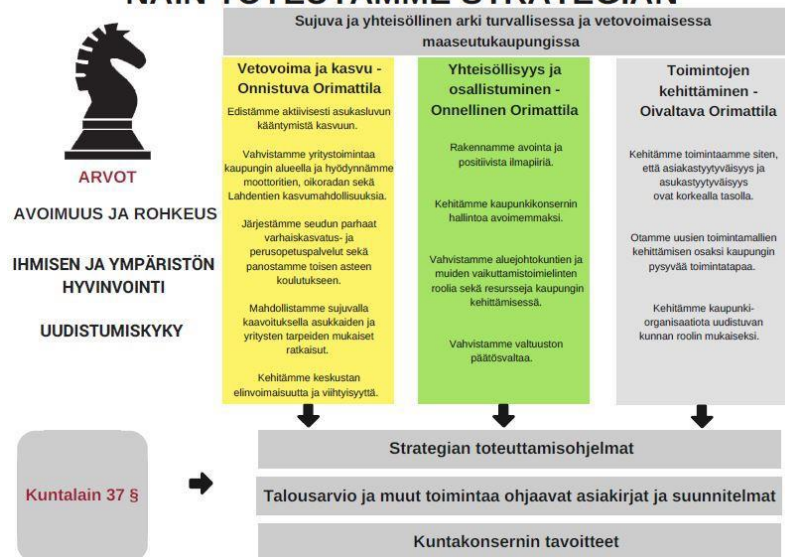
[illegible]

Sujuva ja yhteisöllinen arki turvallisessa ja vetovoimaisessa maaseutukaupungissa

ARVOT

AVOIMUUS JA ROHKEUS

IHMISEN JA YMPÄRISTÖN HYVINVOINTI

UUDISTUMISKYKY

Vetovoima ja kasvu - Onnistuva Orimattila

Edistämme aktiivisesti asukasluvun kääntymistä kasvuun.

Vahvistamme yritystoimintaa kaupungin alueella ja hyödynnämme moottoritien, oikoradan sekä Lahdentien kasvumahdollisuuksia.

Järjestämme seudun parhaat varhaiskasvatus- ja perusopetuspalvelut sekä panostamme toisen asteen koulutukseen.

Mahdollistamme sujuvalla kaavoituksella asukkaiden ja yritysten tarpeiden mukaiset ratkaisut.

Kehitämme keskustan elinvoimaisuutta ja viihtyisyyttä.

Yhteisöllisyys ja osallistuminen - Onnellinen Orimattila

Rakennamme avointa ja positiivista ilmapiiriä.

Kehitämme kaupunkikonsernin hallintoa avoimemmaksi.

Vahvistamme aluejohtokuntien ja muiden vaikuttamistoimielinten roolia sekä resursseja kaupungin kehittämisessä.

Vahvistamme valtuuston päätösvaltaa.

Toimintojen kehittäminen - Oivaltava Orimattila

Kehitämme toimintaamme siten, että asiakastyytyväisyys ja asukastyytyväisyys ovat korkealla tasolla.

Otamme uusien toimintamallien kehittämisen osaksi kaupungin pysyvää toimintatapaa.

Kehitämme kaupunkiorganisaatiota uudistuvan kunnan roolin mukaiseksi.

Kuntalain 37 §

Strategian toteuttamisohjelmat

Talousarvio ja muut toimintaa ohjaavat asiakirjat ja suunnitelmat

Kuntakonsernin tavoitteet